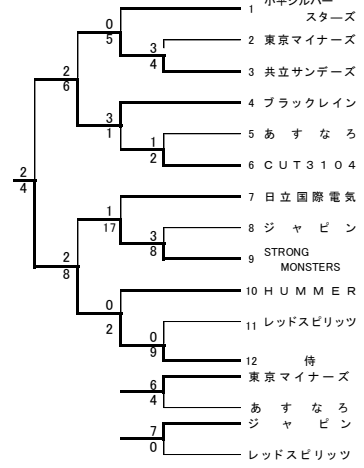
1 ホキンルバー スターズ
2 東京マイナーズ
3 共立サンデーズ
4 ブラックレイン
5 あ す な ろ
6 CUT3104
7 日立国際電気
8 ジ ャ ピ ン
9 STRONG MONSTERS
10 HUMMER
11 レッドスピリッツ
12 侍
東京マイナーズ
あ す な ろ
ジ ャ ピ ン
レッドスピリッツ

2
4
2
6
0
5
3
4
3
1
1
2
2
8
1
17
3
8
0
2
0
9
6
4
7
0